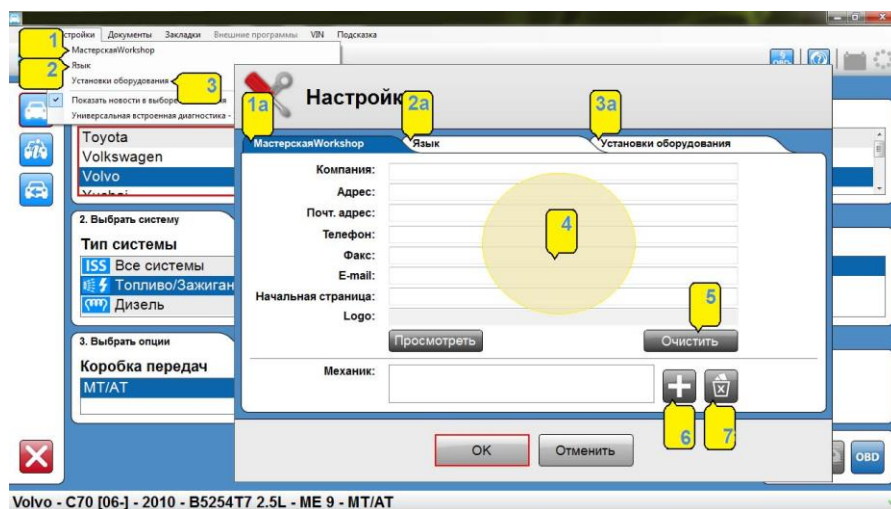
1
2
3
стройки Документы Закладки Внешние программы VIN Подсказка
МастерскаяWorkshop
Язык
Установки оборудования
Показать новости в выборе
Универсальная встроенная диагностика -
Toyota
Volkswagen
Volvo
Yuchai
2. Выбрать систему
Тип системы
ISS Все системы
Топливо/Зажиган
Дизель
3. Выбрать опции
Коробка передач
MT/AT
Настройк
1a
2a
3a
МастерскаяWorkshop
Язык
Установки оборудования
Компания:
Адрес:
Почт. адрес:
Телефон:
Факс:
E-mail:
Начальная страница:
Logo:
4
5
Просмотреть
Очистить
Механик:
6
7
OK
Отменить
OBD
Volvo - C70 [06-] - 2010 - B5254T7 2.5L - ME 9 - MT/AT